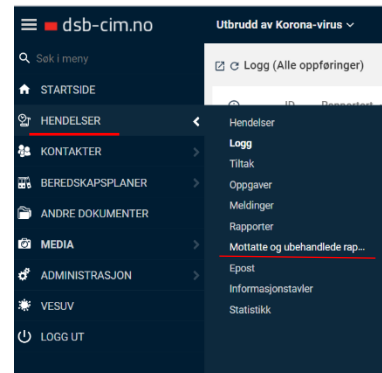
dsb-cim.no

Utbrudd av Korona-virus

Søk i meny

STARTSIDE

HENDELSER

KONTAKTER

BEREDSKAPSPLANER

ANDRE DOKUMENTER

MEDIA

ADMINISTRASJON

VESUV

LOGG UT

Logg (Alle oppføringer)

ID

Rapportert

Hendelser

Logg

Tiltak

Oppgaver

Meldinger

Rapporter

Mottatte og ubehandlede rap...

Epost

Informasjonstavler

Statistikk